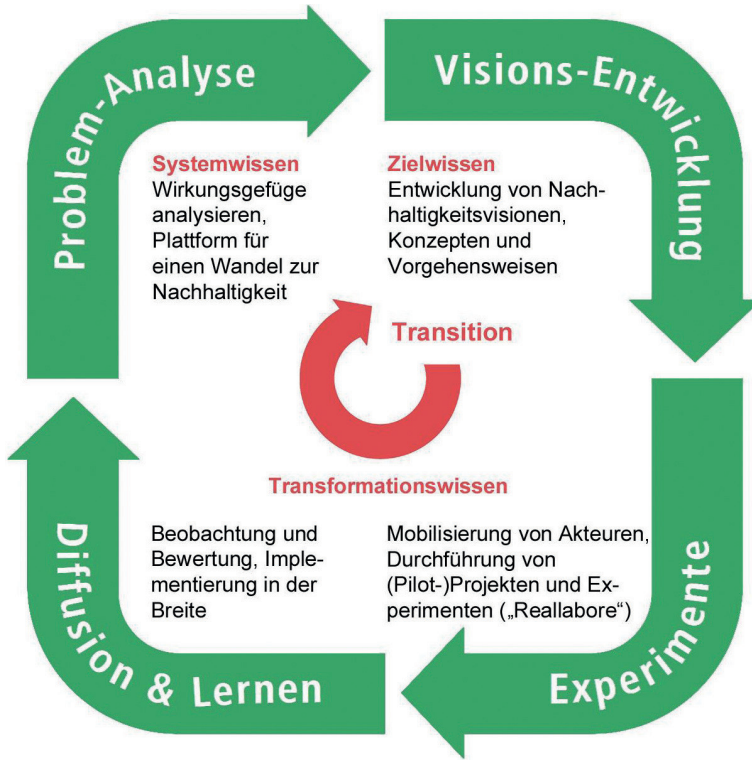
Problem-Analyse

Visions-Entwicklung

Systemwissen
Wirkungsgefüge analysieren, Plattform für einen Wandel zur Nachhaltigkeit

Zielwissen
Entwicklung von Nachhaltigkeitsvisionen, Konzepten und Vorgehensweisen

Transition

Transformationswissen

Beobachtung und Bewertung, Implementierung in der Breite

Mobilisierung von Akteuren, Durchführung von (Pilot-)Projekten und Experimenten („Reallabore“)

Diffusion & Lernen

Experimente